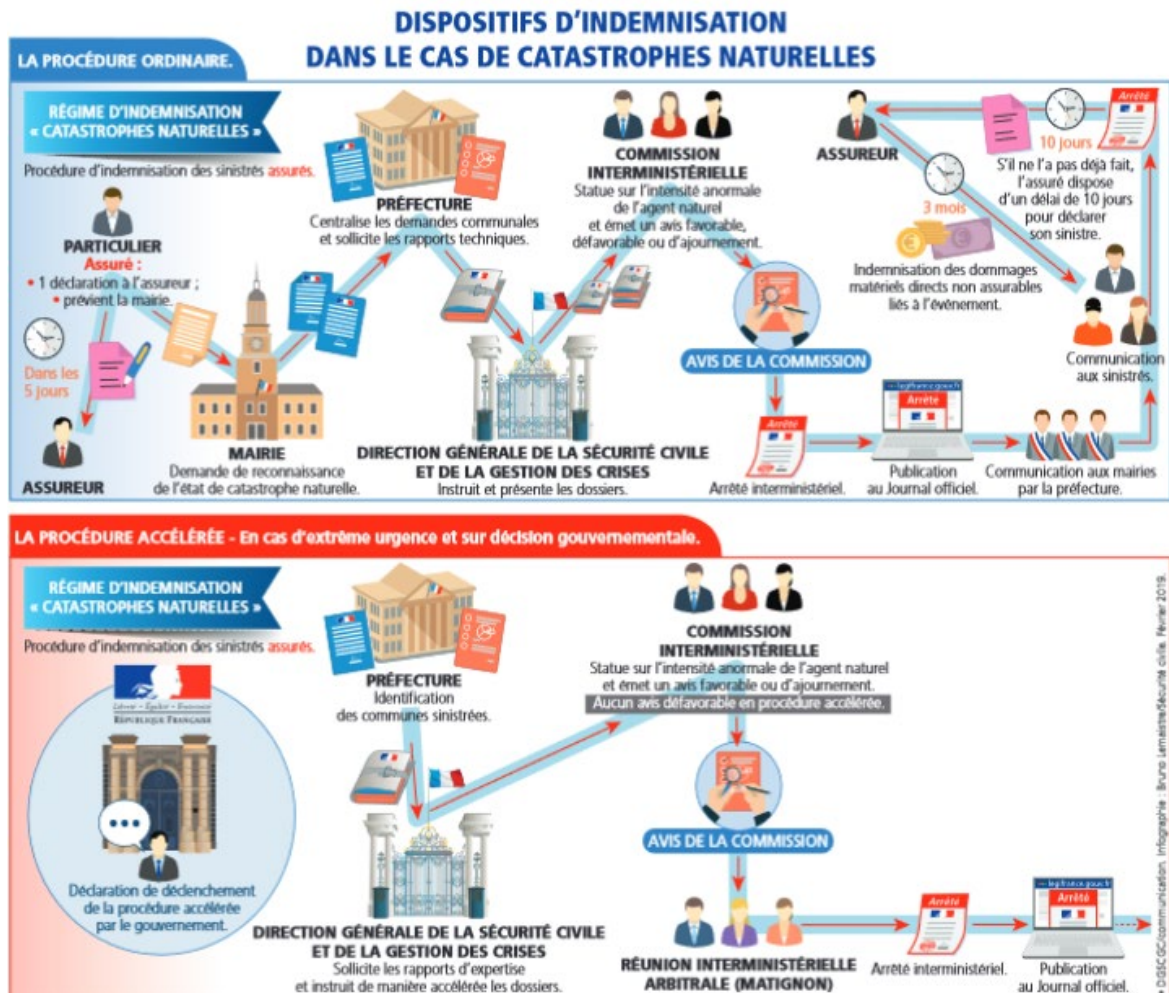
DISPOSITIFS D'INDEMNISATION
DANS LE CAS DE CATASTROPHES NATURELLES

LA PROCÉDURE ORDINAIRE.

RÉGIME D'INDEMNISATION « CATASTROPHES NATURELLES »

Procédure d'indemnisation des sinistrés assurés.

PARTICULIER
Assuré :
• 1 déclaration à l'assureur ;
• prévient la mairie.

Dans les 5 jours

ASSUREUR

MAIRIE
Demande de reconnaissance de l'état de catastrophe naturelle.

PRÉFECTURE
Centralise les demandes communales et sollicite les rapports techniques.

DIRECTION GÉNÉRALE DE LA SÉCURITÉ CIVILE ET DE LA GESTION DES CRISES
Instruit et présente les dossiers.

COMMISSION INTERMINISTÉRIELLE
Statue sur l'intensité anormale de l'agent naturel et émet un avis favorable, défavorable ou d'ajournement.

AVIS DE LA COMMISSION

Arrêté

Arrêté interministériel.

legifrance.gouv.fr

Arrêté

Publication au Journal officiel.

Communication aux mairies par la préfecture.

Communication aux sinistrés.

ASSUREUR

Arrêté

10 jours

S'il ne l'a pas déjà fait, l'assuré dispose d'un délai de 10 jours pour déclarer son sinistre.

3 mois

Indemnisation des dommages matériels directs non assurables liés à l'événement.

LA PROCÉDURE ACCÉLÉRÉE - En cas d'extrême urgence et sur décision gouvernementale.

RÉGIME D'INDEMNISATION « CATASTROPHES NATURELLES »

Procédure d'indemnisation des sinistrés assurés.

Liberté • Égalité • Fraternité
RÉPUBLIQUE FRANÇAISE

Déclaration de déclenchement de la procédure accélérée par le gouvernement.

PRÉFECTURE
Identification des communes sinistrées.

DIRECTION GÉNÉRALE DE LA SÉCURITÉ CIVILE ET DE LA GESTION DES CRISES
Sollicite les rapports d'expertise et instruit de manière accélérée les dossiers.

COMMISSION INTERMINISTÉRIELLE
Statue sur l'intensité anormale de l'agent naturel et émet un avis favorable ou d'ajournement.
Aucun avis défavorable en procédure accélérée.

AVIS DE LA COMMISSION

RÉUNION INTERMINISTÉRIELLE ARBITRALE (MATIGNON)

Arrêté

Arrêté interministériel.

legifrance.gouv.fr

Arrêté

Publication au Journal officiel.

© DGSCGC/communication. Infographie : Bruno Lemaistre/Sécurité civile. Février 2019.